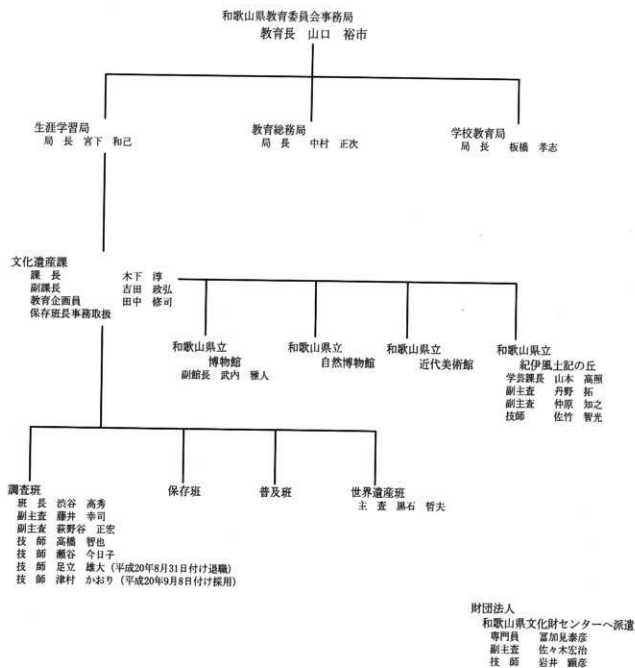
和歌山県教育委員会事務局
教育長　山口　裕市

生涯学習局
局　長　宮下　和己

教育総務局
局　長　中村　正次

学校教育局
局　長　板橋　孝志

文化遺産課
課　長　木下　淳
副課長　吉田　政弘
教育企画員　田中　修司
保存班長事務取扱

和歌山県立
博物館
副館長　武内　雅人

和歌山県立
自然博物館

和歌山県立
近代美術館

和歌山県立
紀伊風土記の丘
学芸課長　山本　高照
副主査　丹野　拓
副主査　仲原　知之
技師　佐竹　智光

調査班
班　長　渋谷　高秀
副主査　藤井　幸司
副主査　萩野谷　正宏
技　師　高橋　智也
技　師　瀬谷　今日子
技　師　足立　雄大（平成20年8月31日付け退職）
技　師　津村　かおり（平成20年9月8日付け採用）

保存班

普及班

世界遺産班
主　査　黒石　哲夫

財団法人
和歌山県文化財センターへ派遣
専門員　冨加見泰彦
副主査　佐々木宏治
技　師　岩井　顕彦